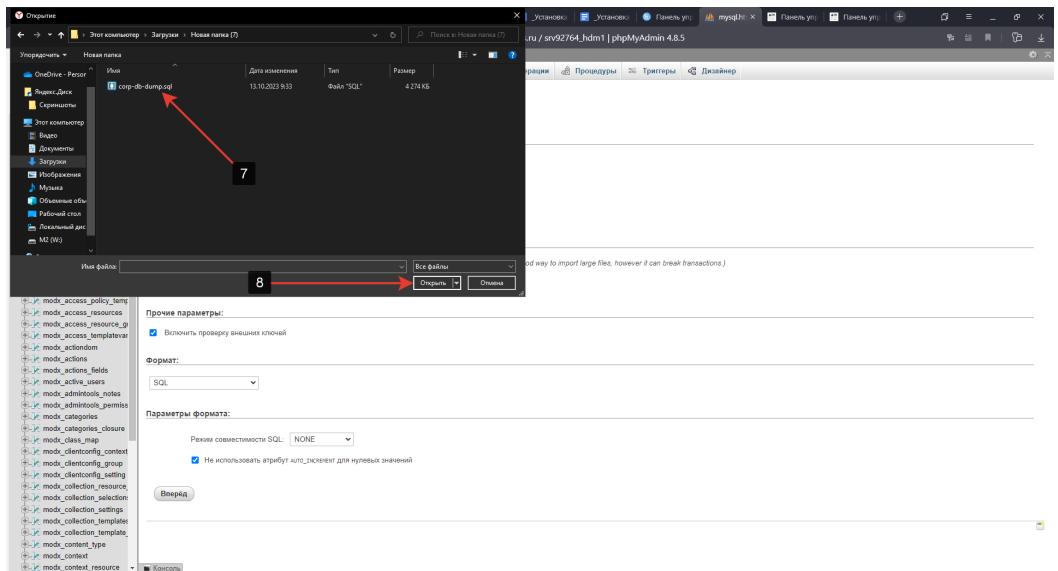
Открытие

Этот компьютер › Загрузки › Новая папка (7)

Поиск в: Новая папка (7)

Упорядочить ▾ Новая папка

OneDrive - Persor
Яндекс.Диск
Скриншоты
Этот компьютер
Видео
Документы
Загрузки
Изображения
Музыка
Объемные объ
Рабочий стол
Локальный дис
M2 (W:)

| Имя | Дата изменения | Тип | Размер |
|---|---|---|---|
| corp-db-dump.sql | 13.10.2023 9:33 | Файл "SQL" | 4 274 КБ |

7

Имя файла:
Все файлы
Открыть
Отмена

8

_Установка _Установка Панель упр mysql.ht Панель упр Панель упр

.ru / srv92764_hdm1 | phpMyAdmin 4.8.5

рации Процедуры Триггеры Дизайнер

od way to import large files, however it can break transactions.)

modx_access_policy_temp
modx_access_resources
modx_access_resource_gr
modx_access_templatevar
modx_actiondom
modx_actions
modx_actions_fields
modx_active_users
modx_admintools_notes
modx_admintools_permiss
modx_categories
modx_categories_closure
modx_class_map
modx_clientconfig_context
modx_clientconfig_group
modx_clientconfig_setting
modx_collection_resource_
modx_collection_selection
modx_collection_settings
modx_collection_templates
modx_collection_template_
modx_content_type
modx_context
modx_context_resource

Прочие параметры:

Включить проверку внешних ключей

Формат:

SQL

Параметры формата:

Режим совместимости SQL: NONE

Не использовать атрибут AUTO_INCREMENT для нулевых значений

Вперёд

Консоль